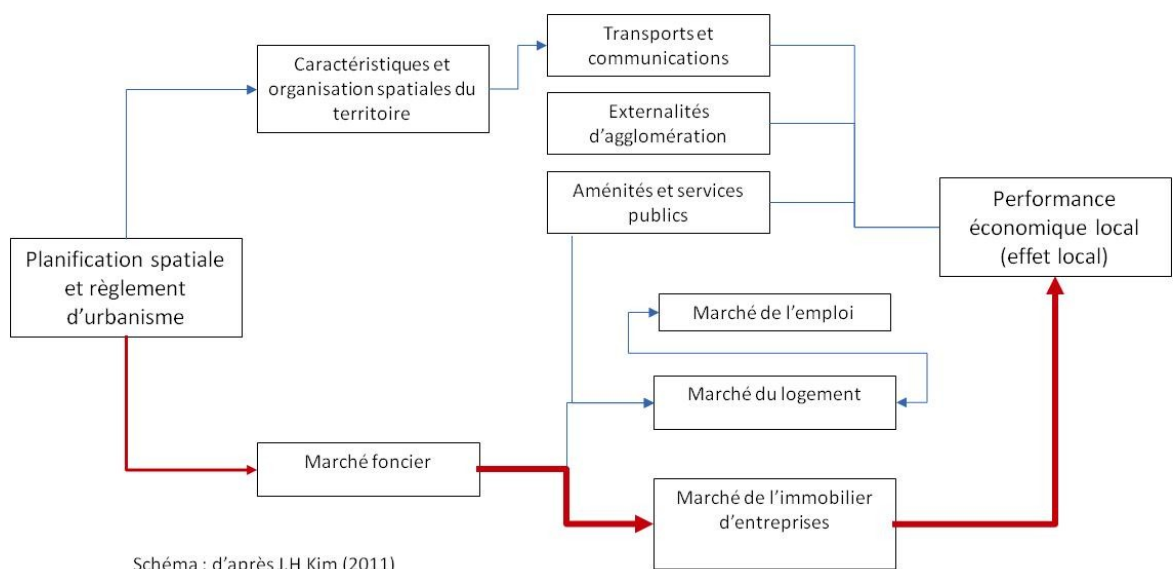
Caractéristiques et organisation spatiales du territoire

Transports et communications

Externalités d'agglomération

Aménités et services publics

Performance économique local (effet local)

Planification spatiale et règlement d'urbanisme

Marché de l'emploi

Marché du logement

Marché foncier

Marché de l'immobilier d'entreprises

Schéma : d'après J.H Kim (2011)